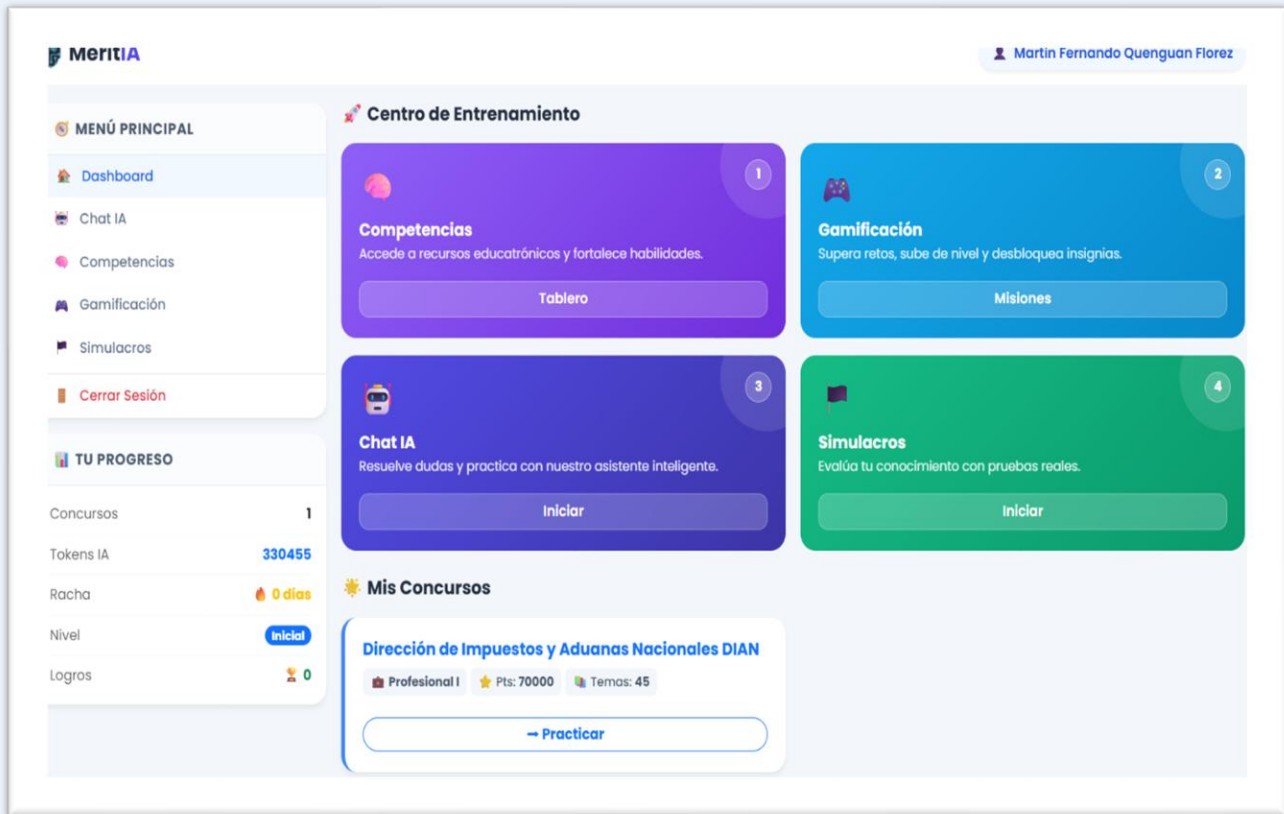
MeritIA

Martin Fernando Quenguan Florez

MENÚ PRINCIPAL

Dashboard
Chat IA
Competencias
Gamificación
Simulacros
Cerrar Sesión

TU PROGRESO

Concursos 1
Tokens IA 330455
Racha 0 días
Nivel Inicial
Logros 0

Centro de Entrenamiento

1
Competencias
Accede a recursos educatrónicos y fortalece habilidades.
Tablero

2
Gamificación
Supera retos, sube de nivel y desbloquea insignias.
Misiones

3
Chat IA
Resuelve dudas y practica con nuestro asistente inteligente.
Iniciar

4
Simulacros
Evalúa tu conocimiento con pruebas reales.
Iniciar

Mis Concursos

Dirección de Impuestos y Aduanas Nacionales DIAN
Profesional I Pts: 70000 Temas: 45
→ Practicar